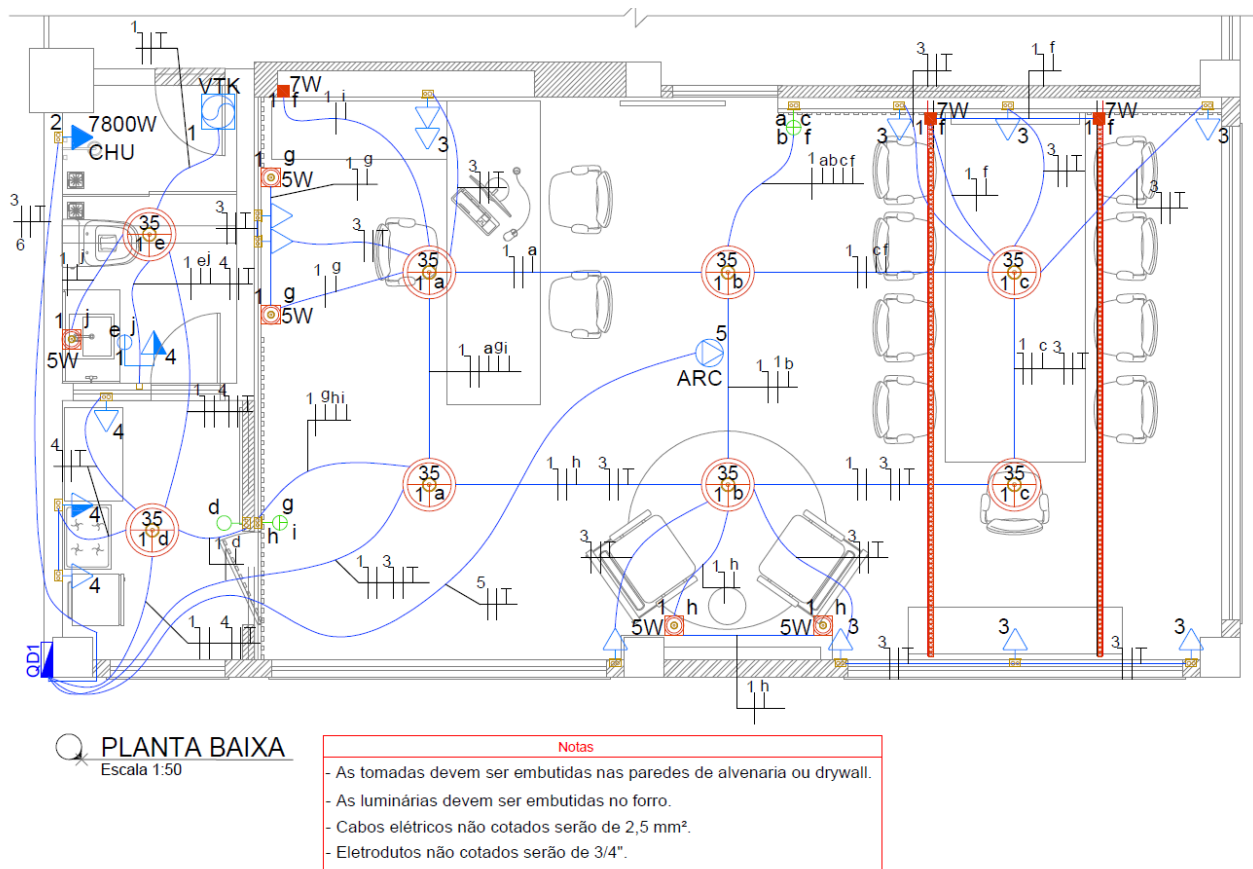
7W
1 f
VTK
2
7800W
CHU
1
1
1 i
3
1 g
5W
1 g
3
3
6
35
1 e
1 j
1 ej 4
3
1 a
35
1 a
1 g
1 g
5W
1 j
5W
e j
1
4
1 agi
1 4
4
4
35
1 d
4
4
d
1 d
g
h i
1 ghi
1 3
1 4
5
QD1
35
1 a
1 h
3
a c
b f
1 abcf
1 cf
35
1 b
5
ARC
1 b
35
1 b
1 h
1 h
5W
1 h
5W
3
1 h
3
1 f
3
7W
1 f
3
7W
1 f
3
3
1 f
35
1 c
1 c 3
1 3
35
1 c
3
3
3
3
PLANTA BAIXA
Escala 1:50

Notas
- As tomadas devem ser embutidas nas paredes de alvenaria ou drywall.
- As luminárias devem ser embutidas no forro.
- Cabos elétricos não cotados serão de 2,5 mm².
- Eletrodutos não cotados serão de 3/4".